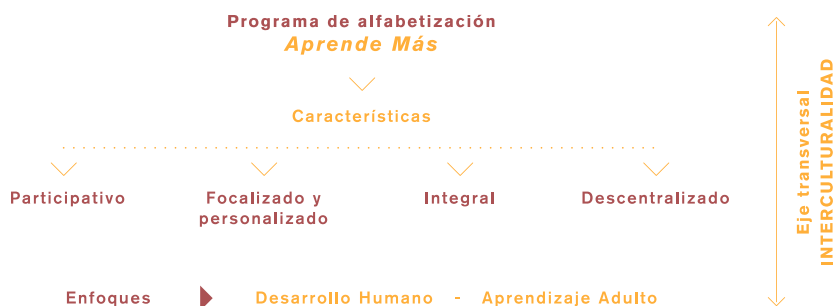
Programa de alfabetización
Aprende Más

Características

Participativo

Focalizado y personalizado

Integral

Descentralizado

Enfoques

Desarrollo Humano - Aprendizaje Adulto

Eje transversal
INTERCULTURALIDAD